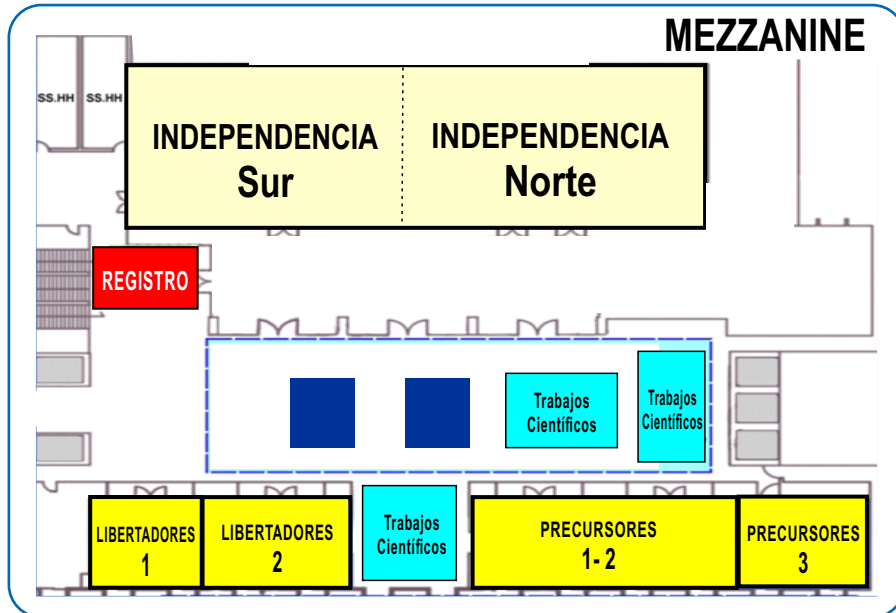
MEZZANINE

SS.HH SS.HH

INDEPENDENCIA Sur

INDEPENDENCIA Norte

REGISTRO

Trabajos Científicos

Trabajos Científicos

LIBERTADORES 1

LIBERTADORES 2

Trabajos Científicos

PRECURSORES 1- 2

PRECURSORES 3